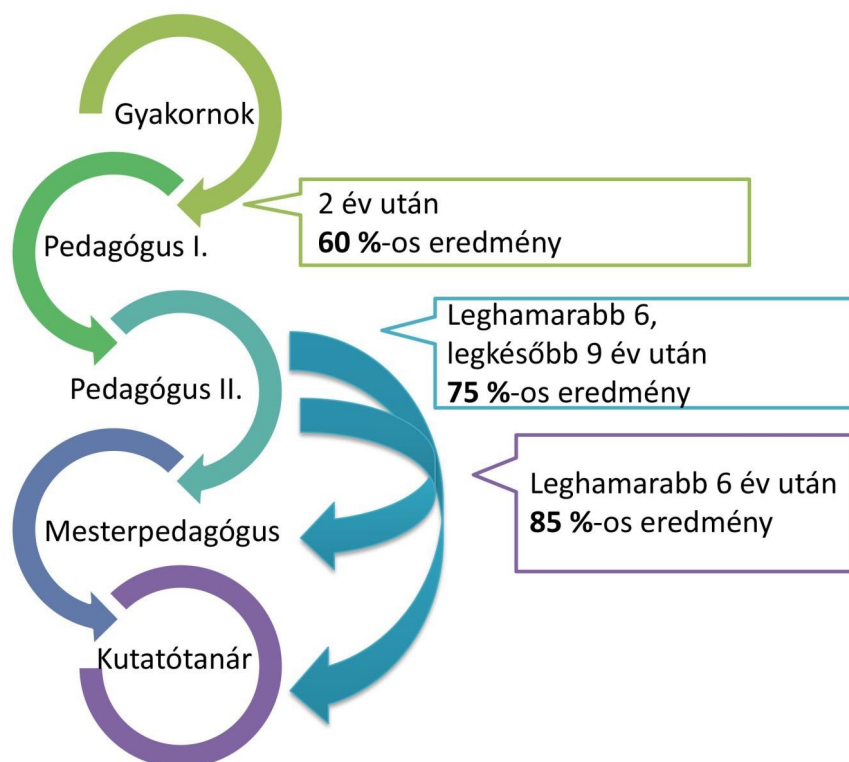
Gyakornok

2 év után
**60 %**-os eredmény

Pedagógus I.

Leghamarabb 6, legkésőbb 9 év után
**75 %**-os eredmény

Pedagógus II.

Leghamarabb 6 év után
**85 %**-os eredmény

Mesterpedagógus

Kutatótanár